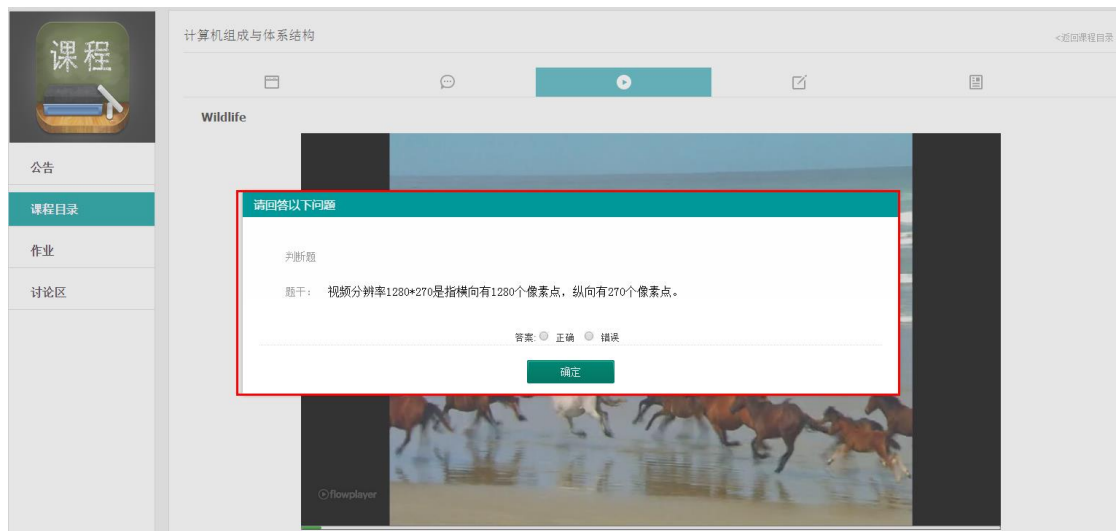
课程

公告

课程目录

作业

讨论区

计算机组成与体系结构

<返回课程目录

Wildlife

请回答以下问题

判断题

题干： 视频分辨率1280*270是指横向有1280个像素点，纵向有270个像素点。

答案: 正确 错误

确定

flowplayer